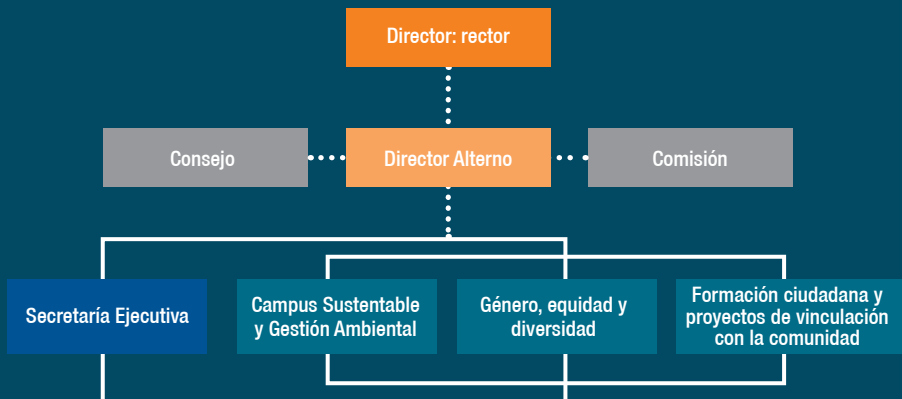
Director: rector

Consejo

Director Alterno

Comisión

Secretaría Ejecutiva

Campus Sustentable y Gestión Ambiental

Género, equidad y diversidad

Formación ciudadana y proyectos de vinculación con la comunidad